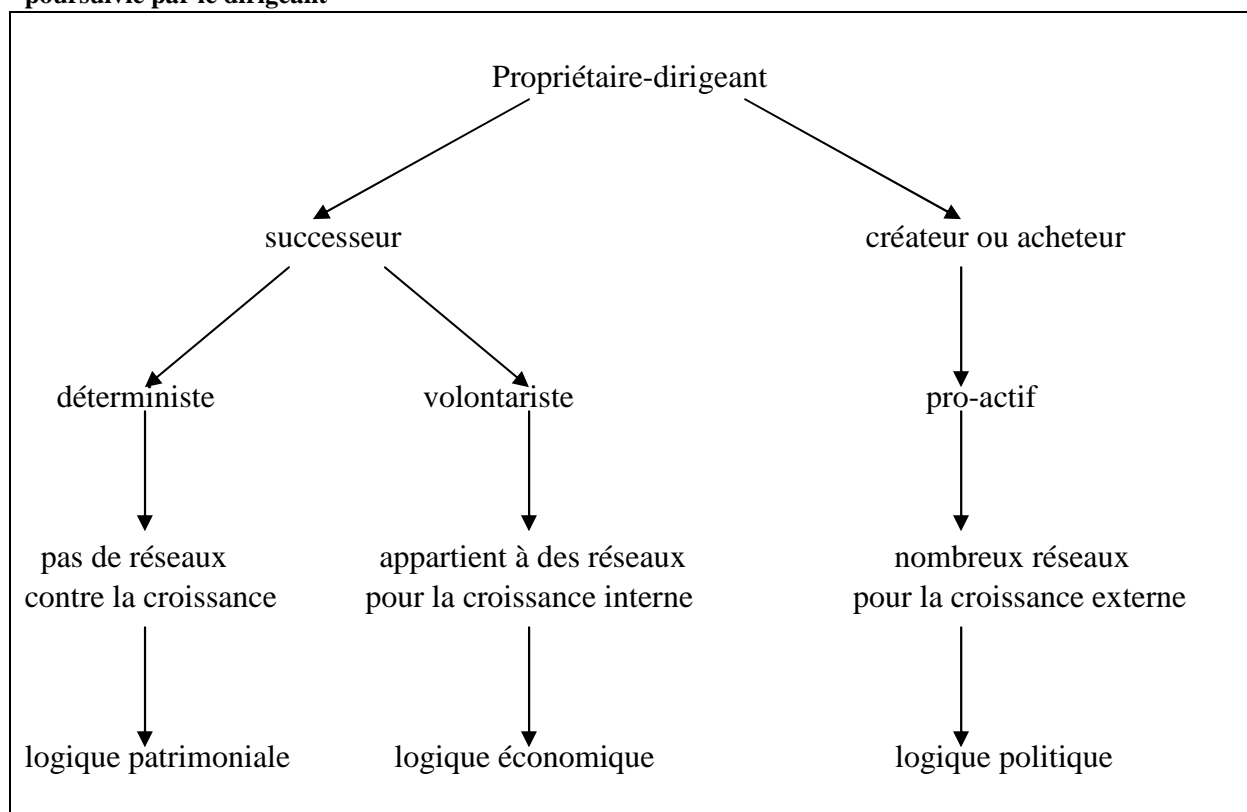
poursuivie par le dirigeant

Propriétaire-dirigeant

successeur

créateur ou acheteur

déterministe

volontariste

pro-actif

pas de réseaux contre la croissance

appartient à des réseaux pour la croissance interne

nombreux réseaux pour la croissance externe

logique patrimoniale

logique économique

logique politique